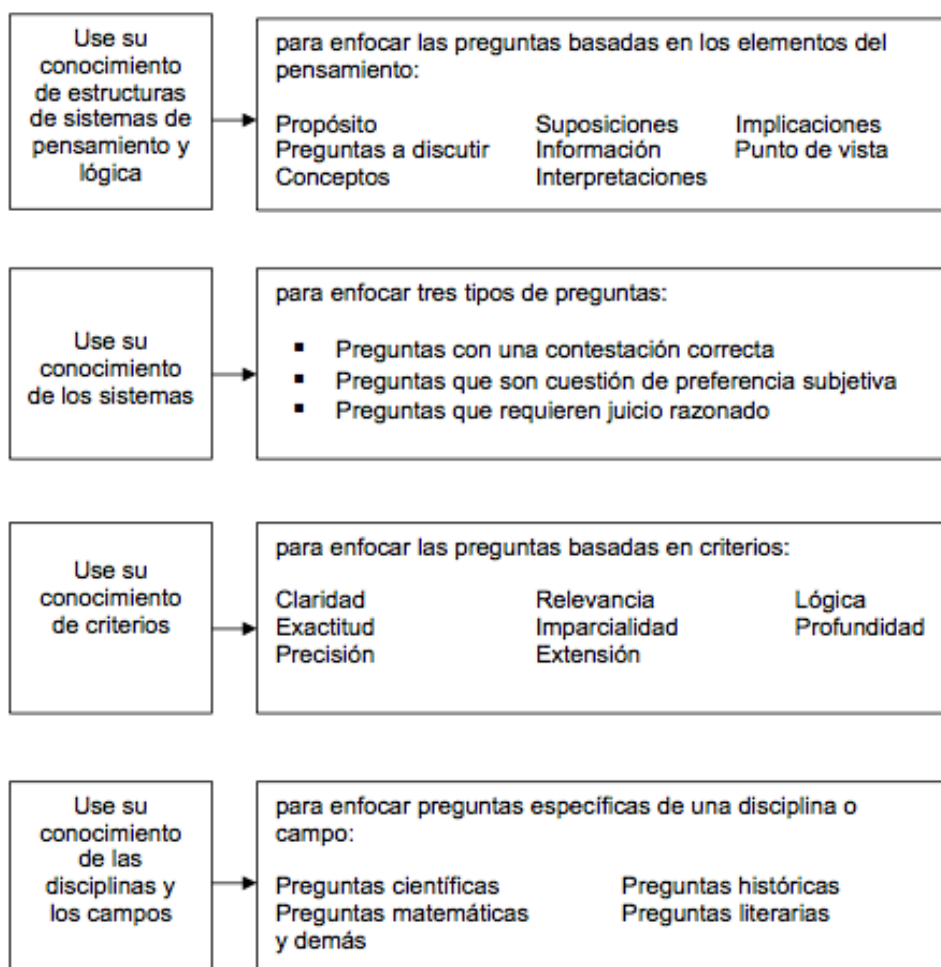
Use su conocimiento de estructuras de sistemas de pensamiento y lógica

para enfocar las preguntas basadas en los elementos del pensamiento:

Propósito
Preguntas a discutir
Conceptos

Suposiciones
Información
Interpretaciones

Implicaciones
Punto de vista

Use su conocimiento de los sistemas

para enfocar tres tipos de preguntas:

- Preguntas con una contestación correcta
- Preguntas que son cuestión de preferencia subjetiva
- Preguntas que requieren juicio razonado

Use su conocimiento de criterios

para enfocar las preguntas basadas en criterios:

Claridad
Exactitud
Precisión

Relevancia
Imparcialidad
Extensión

Lógica
Profundidad

Use su conocimiento de las disciplinas y los campos

para enfocar preguntas específicas de una disciplina o campo:

Preguntas científicas
Preguntas matemáticas y demás

Preguntas históricas
Preguntas literarias